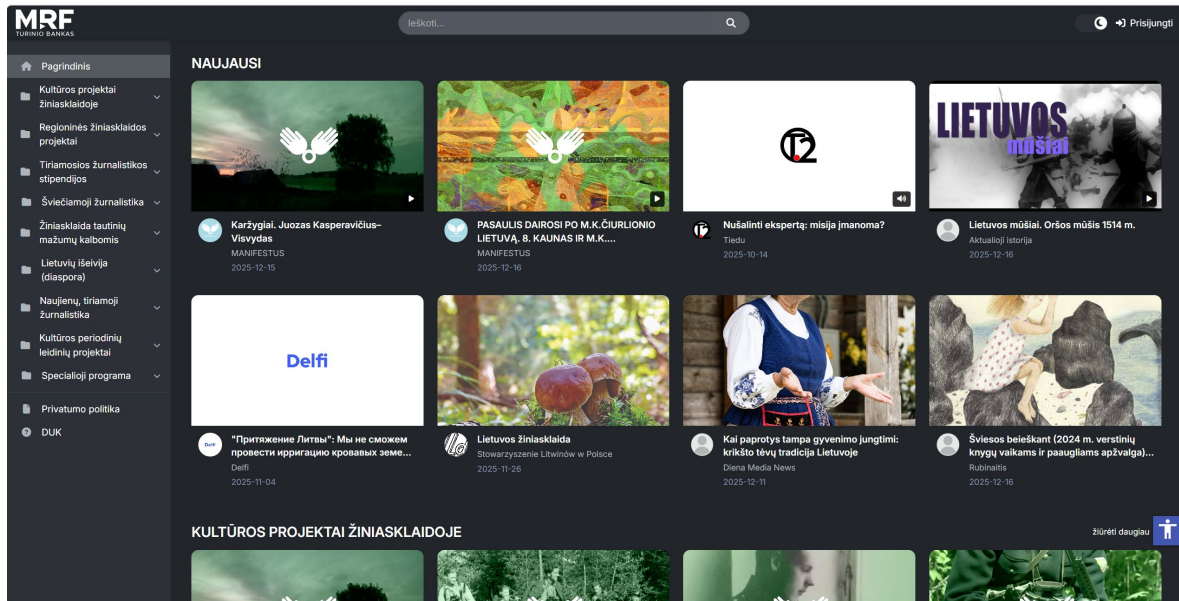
MRF
TURINIO BANKAS

Ieškoti...

Prisijungti

Pagrindinis
Kultūros projektai žiniasklaidoje
Regioninės žiniasklaidos projektai
Tiriamosios žurnalistikos stipendijos
Šviečiamoji žurnalistika
Žiniasklaida tautinių mažumų kalbomis
Lietuvių išeivija (diaspora)
Naujienų, tiriamoji žurnalistika
Kultūros periodinių leidinių projektai
Specialioji programa
Privatumo politika
DUK

NAUJAUSI

Karžygiai. Juozas Kasperavičius–Visvydas
MANIFESTUS
2025-12-15

PASAULIS DAIROSI PO M.K.ČIURLIONIO LIETUVĄ. 8. KAUNAS IR M.K....
MANIFESTUS
2025-12-16

T2
Nušalinti ekspertą: misija įmanoma?
Tiedu
2025-10-14

LIETUVOS mūšiai
Lietuvos mūšiai. Oršos mūšis 1514 m.
Aktualioji istorija
2025-12-16

Delfi
"Притяжение Литвы": Мы не сможем провести ирригацию кровавых земе...
Delfi
2025-11-04

Lietuvos žiniasklaida
Stowarzyszenie Litwinów w Polsce
2025-11-26

Kai paprotys tampa gyvenimo jungtimi: krikšto tėvų tradicija Lietuvoje
Diena Media News
2025-12-11

Šviesos beieškant (2024 m. verstinių knygų vaikams ir paaugliams apžvalga)...
Rubinaitis
2025-12-16

KULTŪROS PROJEKTAI ŽINIASKLAIDOJE
žiūrėti daugiau